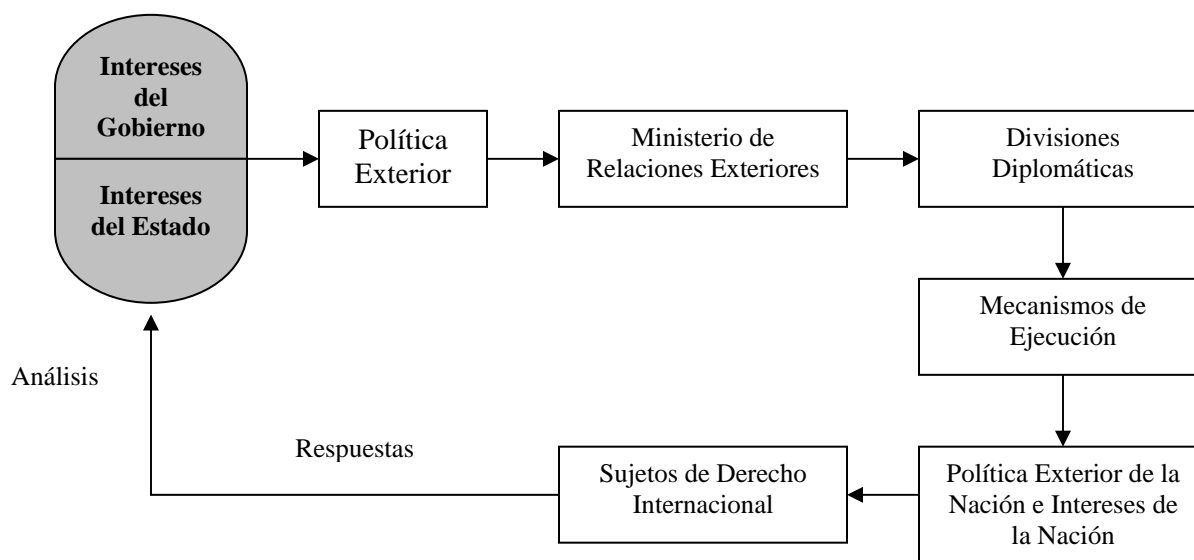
Intereses del Gobierno

Intereses del Estado

Política Exterior

Ministerio de Relaciones Exteriores

Divisiones Diplomáticas

Mecanismos de Ejecución

Análisis

Respuestas

Sujetos de Derecho Internacional

Política Exterior de la Nación e Intereses de la Nación